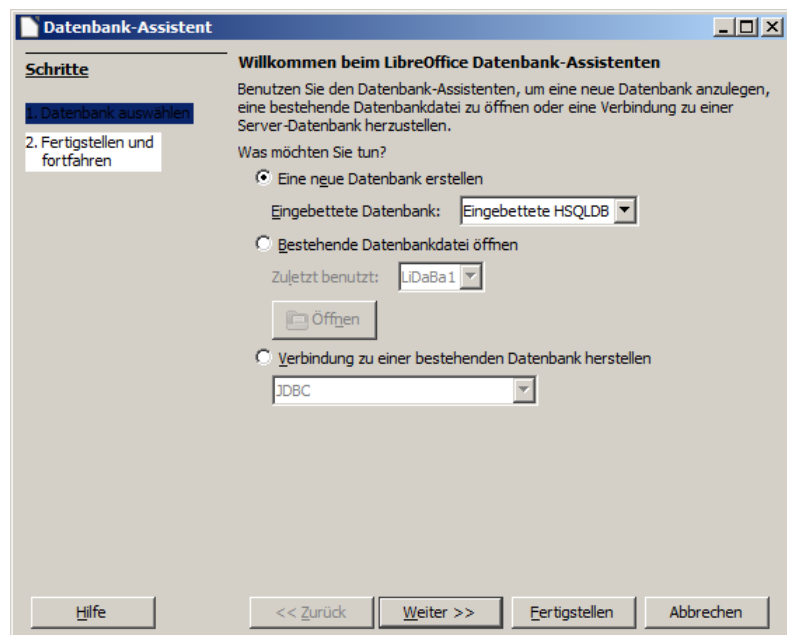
Datenbank-Assistent

Schritte

1. Datenbank auswählen

2. Fertigstellen und fortfahren

Willkommen beim LibreOffice Datenbank-Assistenten

Benutzen Sie den Datenbank-Assistenten, um eine neue Datenbank anzulegen, eine bestehende Datenbankdatei zu öffnen oder eine Verbindung zu einer Server-Datenbank herzustellen.

Was möchten Sie tun?

Eine neue Datenbank erstellen

Eingebettete Datenbank: Eingebettete HSQLDB

Bestehende Datenbankdatei öffnen

Zuletzt benutzt: LiDaBa1

Öffnen

Verbindung zu einer bestehenden Datenbank herstellen

JDBC

Hilfe

<< Zurück

Weiter >>

Fertigstellen

Abbrechen